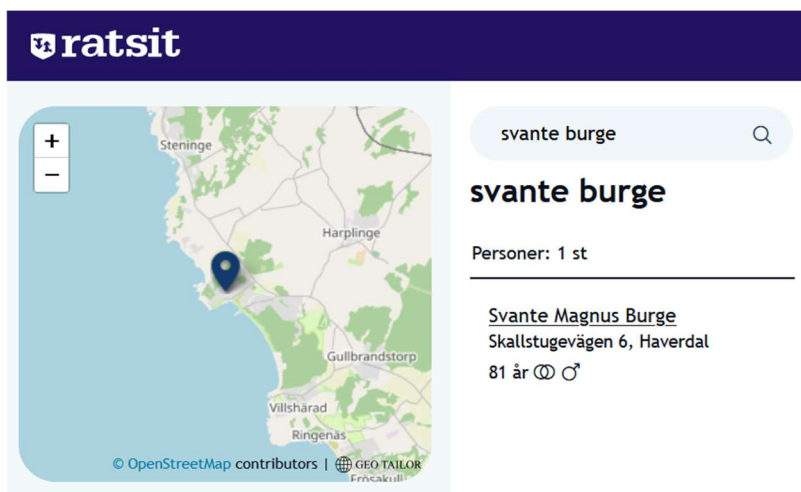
ratsit

+
−

Steninge

Harplinge

Gullbrandstorp

Villshärad

Ringenäs

Frösakull

© OpenStreetMap contributors | GEO TAILOR

svante burge

svante burge

Personer: 1 st

Svante Magnus Burge
Skallstugevägen 6, Haverdal
81 år ⚭ ♂